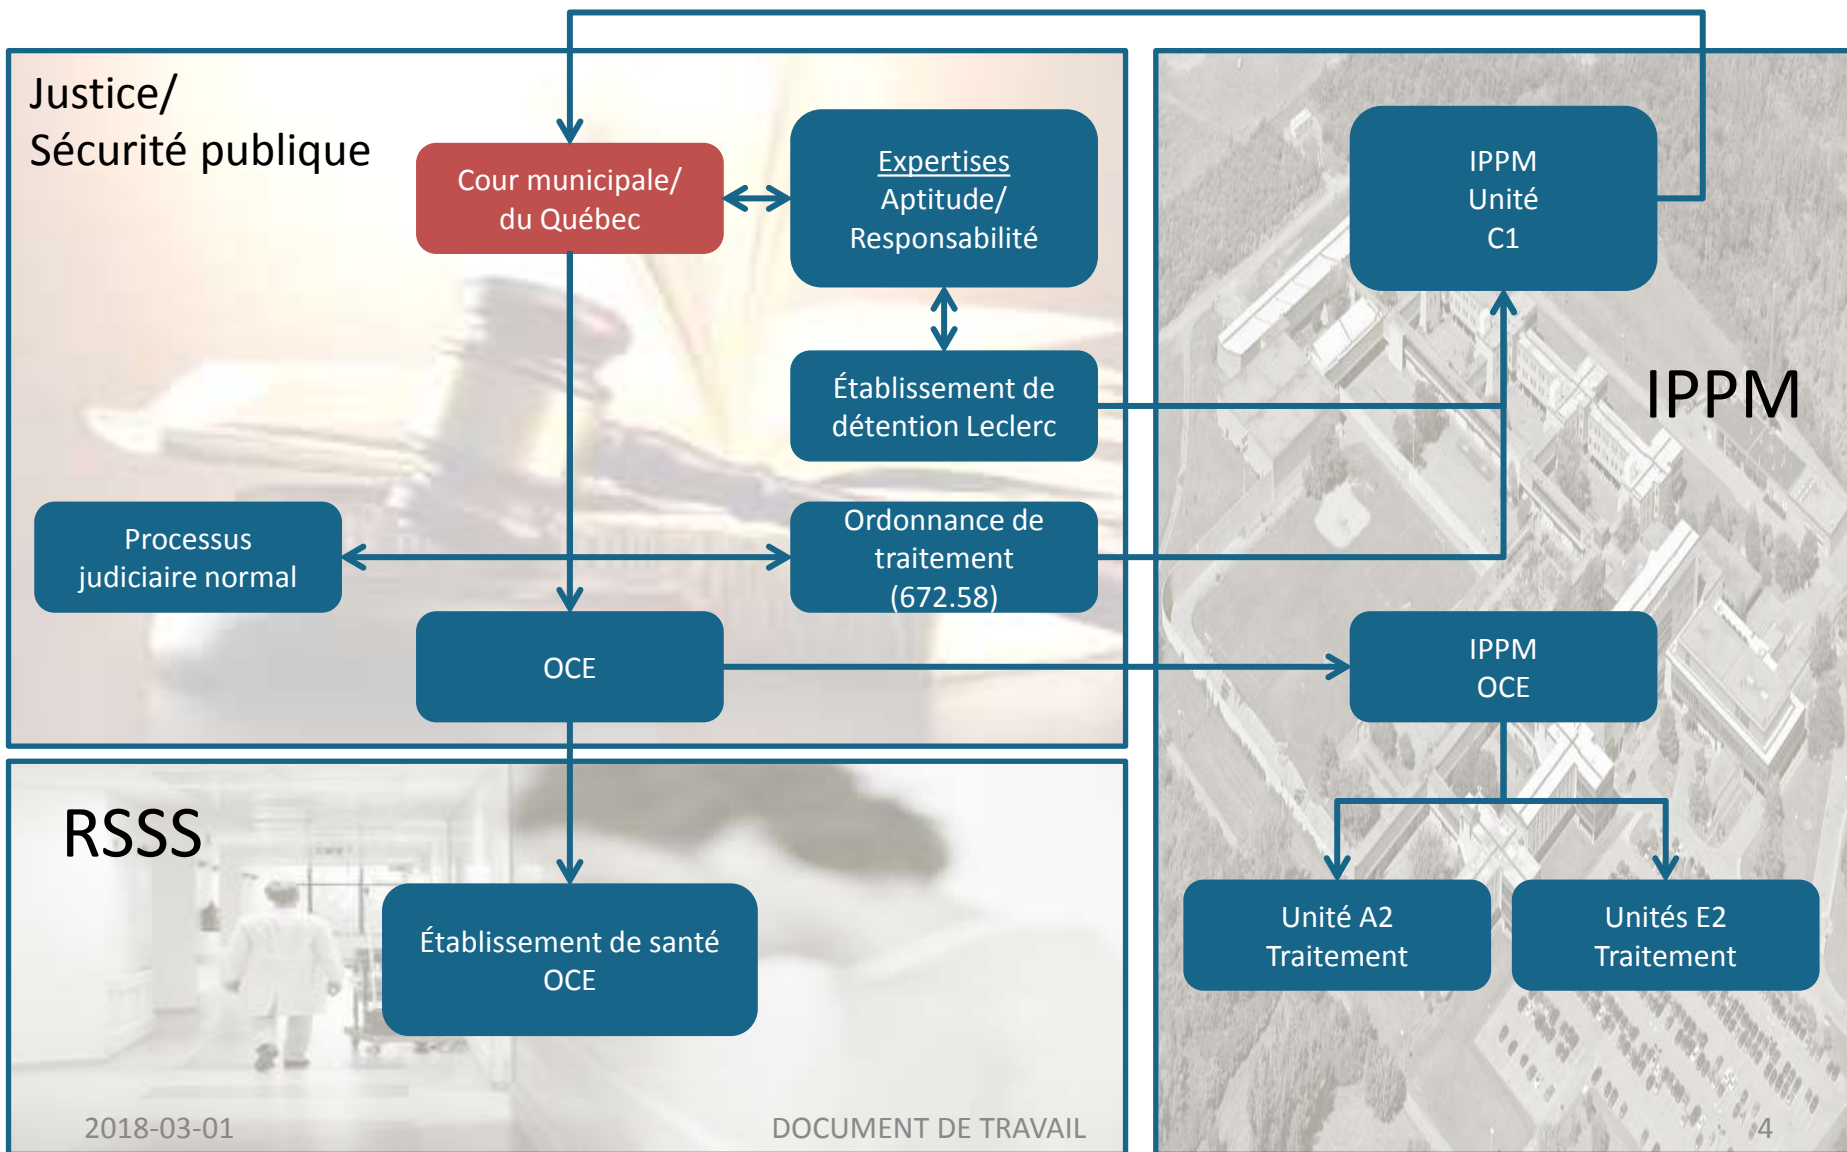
Justice/
Sécurité publique

Cour municipale/ du Québec

Expertises
Aptitude/ Responsabilité

Établissement de détention Leclerc

Processus judiciaire normal

Ordonnance de traitement (672.58)

OCE

IPPM Unité C1

IPPM

IPPM OCE

RSSS

Établissement de santé OCE

Unité A2 Traitement

Unités E2 Traitement

2018-03-01

DOCUMENT DE TRAVAIL

4